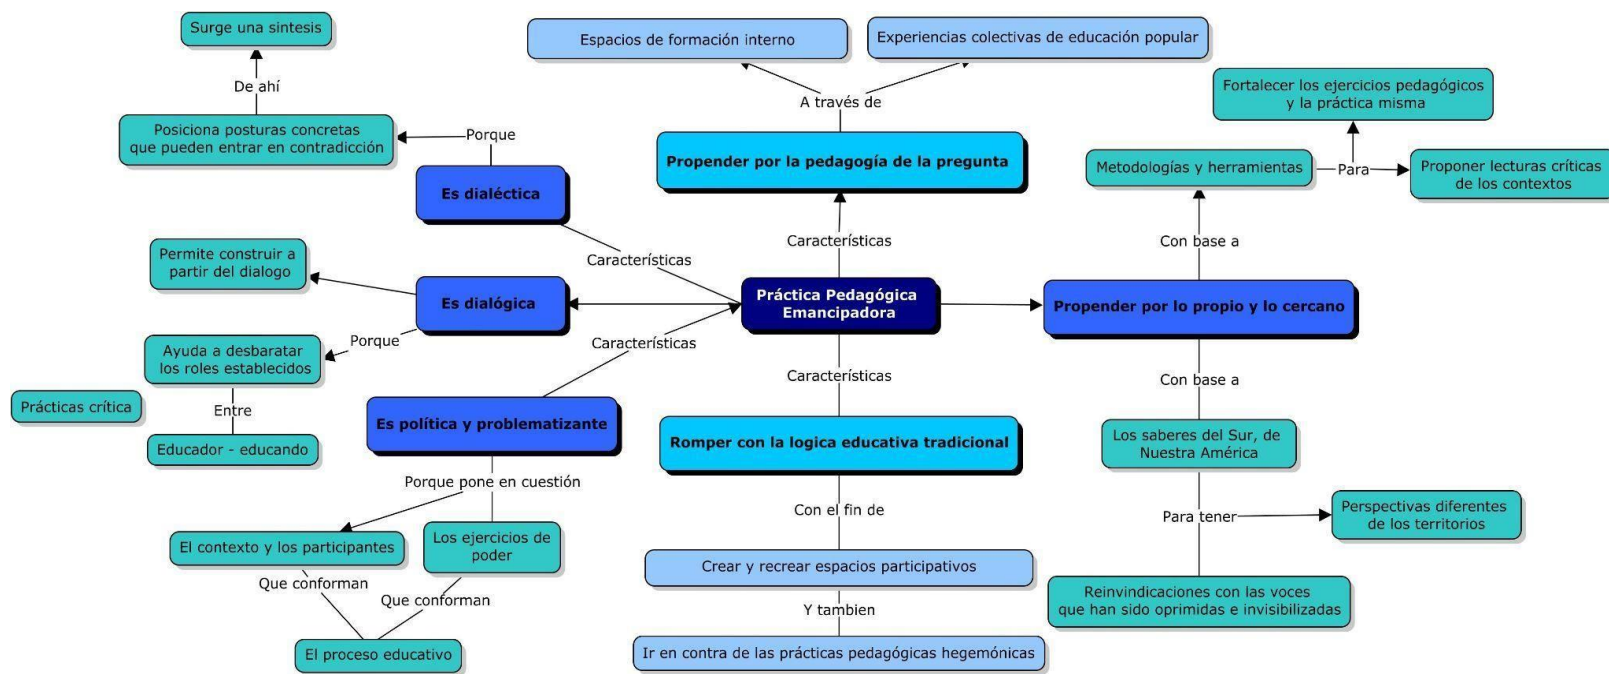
Surge una sintesis

De ahí

Posiciona posturas concretas que pueden entrar en contradicción

Porque

Es dialéctica

Espacios de formación interno

Experiencias colectivas de educación popular

A través de

Propender por la pedagogía de la pregunta

Fortalecer los ejercicios pedagógicos y la práctica misma

Metodologías y herramientas

Para

Proponer lecturas críticas de los contextos

Características

Con base a

Características

Permite construir a partir del dialogo

Es dialógica

Práctica Pedagógica Emancipadora

Propender por lo propio y lo cercano

Porque

Ayuda a desbaratar los roles establecidos

Características

Prácticas crítica

Entre

Educador - educando

Es política y problematizante

Características

Con base a

Romper con la logica educativa tradicional

Los saberes del Sur, de Nuestra América

Porque pone en cuestión

Con el fin de

Para tener

Perspectivas diferentes de los territorios

El contexto y los participantes

Los ejercicios de poder

Crear y recrear espacios participativos

Que conforman

Que conforman

Reinvindicaciones con las voces que han sido oprimidas e invisibilizadas

Y tambien

El proceso educativo

Ir en contra de las prácticas pedagógicas hegemónicas